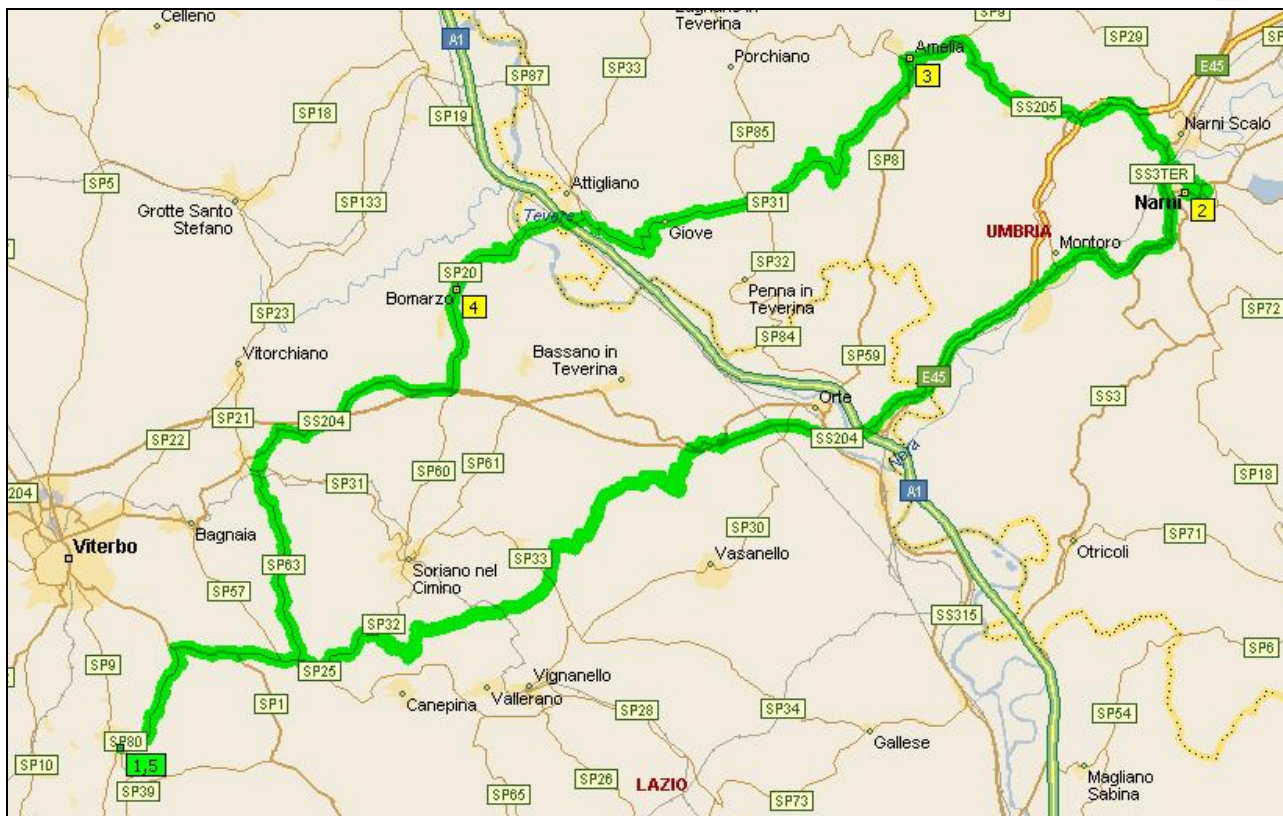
Celleno
Lugnano in Teverina
SP9
A1
SP87
SP33
Porchiano
Amelia
3
SP29
E45
SP18
SP19
SP85
SS205
Narni Scalo
SP8
SS3TER
SP5
Attigliano
Narni
2
Grotte Santo Stefano
SP133
SP31
Tevere
Giove
UMBRIA
Montoro
SP20
SP32
Bomarzo
4
Penna in Teverina
SP72
SP23
SP84
SP59
Vitorchiano
Bassano in Teverina
E45
Orte
SS3
SP21
SS204
SP22
SS204
Nera
SP60
SP61
A1
SP18
204
SP31
Bagnaia
SP30
SP71
Viterbo
SP63
Soriano nel Cimino
SP33
Vasanello
Otricoli
SP57
SS315
SP32
SP6
SP9
SP25
Vignanello
SP1
Canepina
Vallerano
SP28
SP34
SP54
SP80
Gallese
SP10
1,5
SP26
LAZIO
Magliano Sabina
SP39
SP65
SP73